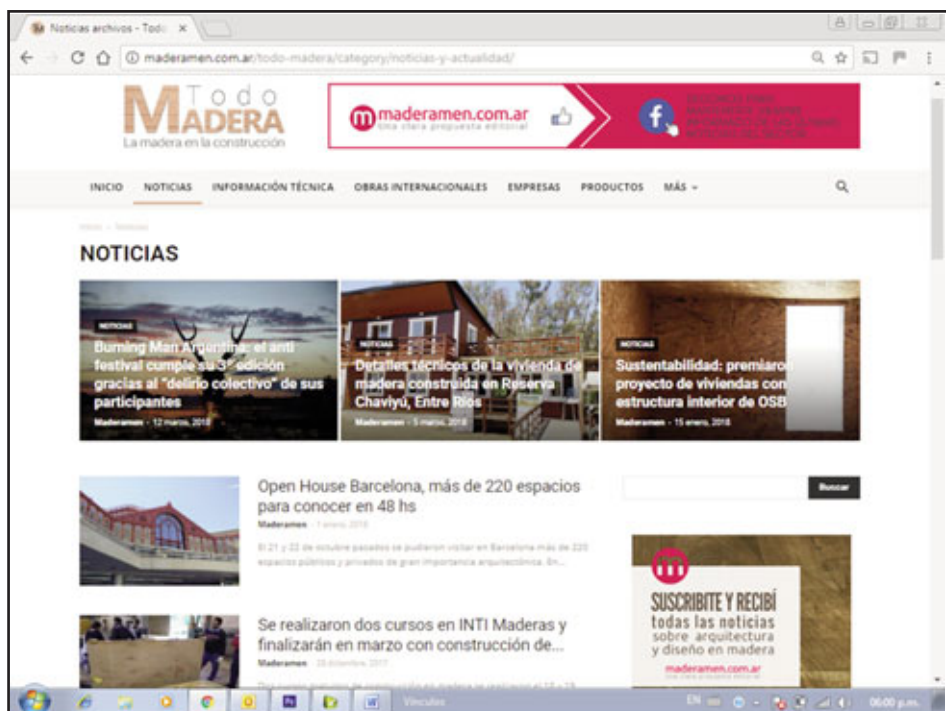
Noticias archivos - Todo ×

maderamen.com.ar/todo-madera/category/noticias-y-actualidad/

Todo MADERA
La madera en la construcción

maderamen.com.ar
Una clara propuesta editorial

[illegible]

INICIO NOTICIAS INFORMACIÓN TÉCNICA OBRAS INTERNACIONALES EMPRESAS PRODUCTOS MÁS

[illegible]

NOTICIAS

NOTICIAS
Burning Man Argentina: el anti festival cumple su 3° edición gracias al "delirio colectivo" de sus participantes
Maderamen - 12 marzo, 2018

NOTICIAS
Detalles técnicos de la vivienda de madera construida en Reserva Chaviyú, Entre Ríos
Maderamen - 5 marzo, 2018

NOTICIAS
Sustentabilidad: premiaron proyecto de viviendas con estructura interior de OSB
Maderamen - 15 enero, 2018

Open House Barcelona, más de 220 espacios para conocer en 48 hs
Maderamen - 1 enero, 2018
El 21 y 22 de octubre pasados se pudieron visitar en Barcelona más de 220 espacios públicos y privados de gran importancia arquitectónica. En...

Se realizaron dos cursos en INTI Maderas y finalizarán en marzo con construcción de...
Maderamen - 28 diciembre, 2017
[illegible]

Buscar

SUSCRIBITE Y RECIBÍ
todas las noticias
sobre arquitectura
y diseño en madera
maderamen.com.ar

Vínculos
EN 06:00 p.m.